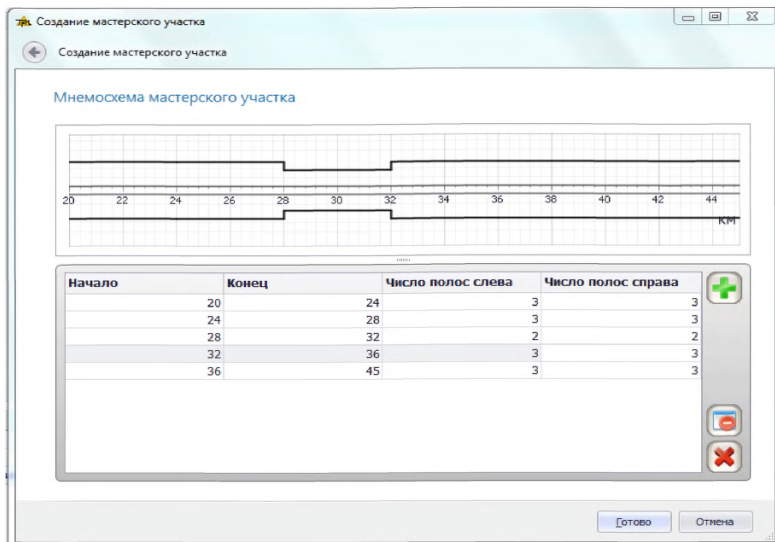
Создание мастерского участка

Создание мастерского участка

Мнемосхема мастерского участка

20 22 24 26 28 30 32 34 36 38 40 42 44
КМ

| Начало | Конец | Число полос слева | Число полос справа |
|---|---|---|---|
| 20 | 24 | 3 | 3 |
| 24 | 28 | 3 | 3 |
| 28 | 32 | 2 | 2 |
| 32 | 36 | 3 | 3 |
| 36 | 45 | 3 | 3 |

Готово
Отмена